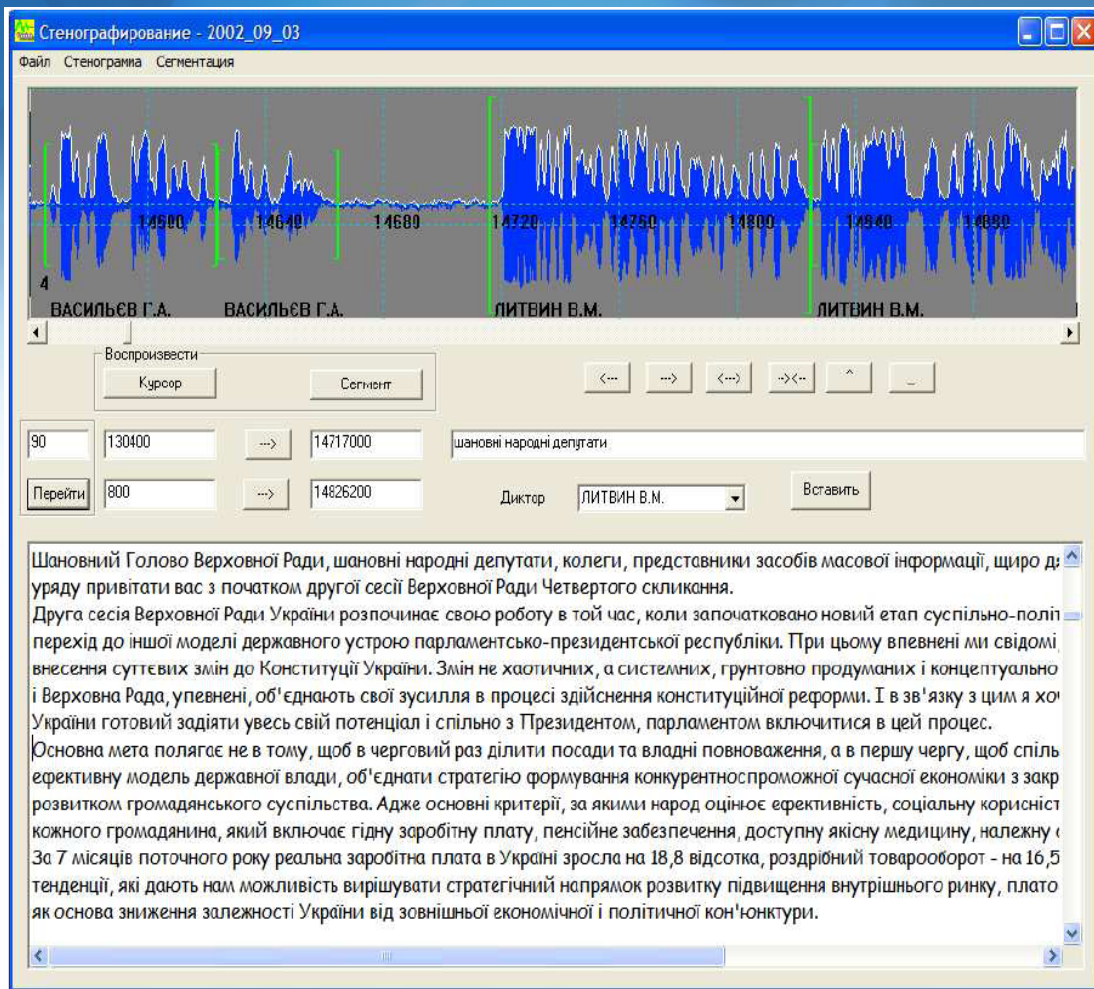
Стенографирование - 2002_09_03

Файл Стенограмма Сегментация

14600 14640 14680 14720 14760 14800 14840 14880

4

ВАСИЛЬЄВ Г.А. ВАСИЛЬЄВ Г.А. ЛИТВИН В.М. ЛИТВИН В.М.

Воспроизвести

Курсор

Сегмент

<--- ---> <---> --><-- ^ _

90

130400

--->

14717000

шановні народні депутати

Перейти

800

--->

14826200

Диктор

ЛИТВИН В.М.

Вставить

Шановний Голово Верховної Ради, шановні народні депутати, колеги, представники засобів масової інформації, щиро д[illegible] уряду привітати вас з початком другої сесії Верховної Ради Четвертого скликання.
Друга сесія Верховної Ради України розпочинає свою роботу в той час, коли започатковано новий етап суспільно-політ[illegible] перехід до іншої моделі державного устрою парламентсько-президентської республіки. При цьому впевнені ми свідомі, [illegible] внесення суттєвих змін до Конституції України. Змін не хаотичних, а системних, грунтовно продуманих і концептуально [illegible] і Верховна Рада, упевнені, об'єднають свої зусилля в процесі здійснення конституційної реформи. І в зв'язку з цим я хоч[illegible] України готовий задіяти увесь свій потенціал і спільно з Президентом, парламентом включитися в цей процес.
Основна мета полягає не в тому, щоб в черговий раз ділити посади та владні повноваження, а в першу чергу, щоб спіль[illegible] ефективну модель державної влади, об'єднати стратегію формування конкурентноспроможної сучасної економіки з закр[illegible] розвитком громадянського суспільства. Адже основні критерії, за якими народ оцінює ефективність, соціальну корисніст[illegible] кожного громадянина, який включає гідну заробітну плату, пенсійне забезпечення, доступну якісну медицину, належну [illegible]
За 7 місяців поточного року реальна заробітна плата в Україні зросла на 18,8 відсотка, роздрібний товарооборот - на 16,5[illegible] тенденції, які дають нам можливість вирішувати стратегічний напрямок розвитку підвищення внутрішнього ринку, плато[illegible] як основа зниження залежності України від зовнішньої економічної і політичної кон'юнктури.